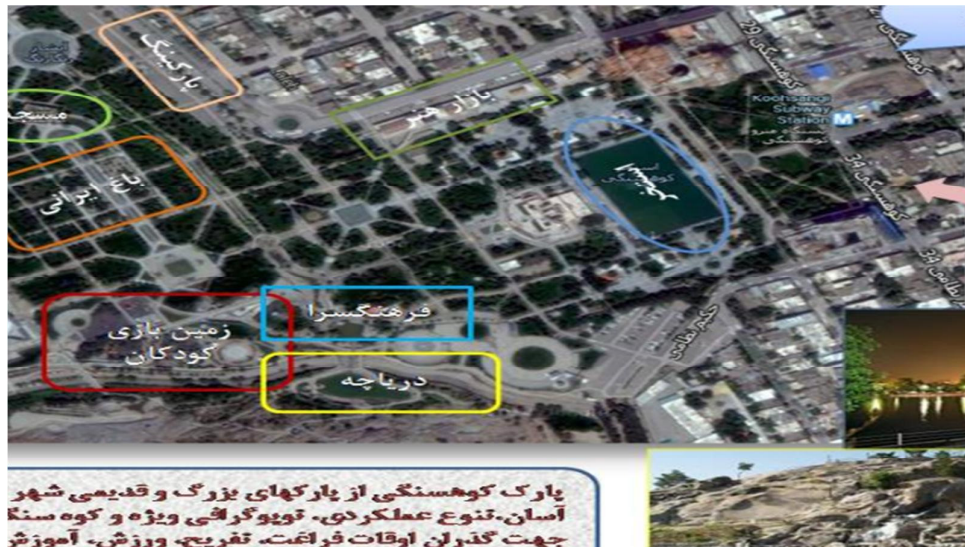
پارکینگ
مسجد
باغ ایرانی
بازار هنر
استخر
کوهسنگی
Koohsangi Subway Station
کوهسنگی 29
کوهسنگی 34
کوهسنگی
فرهنگسرا
زمین بازی کودکان
دریاچه
خیام
پارک کوهسنگی از پارکهای بزرگ و قدیمی شهر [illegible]
آسان.تنوع عملکردی، توپوگرافی ویژه و کوه سنگ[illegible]
جهت گذران اوقات فراغت، تفریح، ورزش، آموزش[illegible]